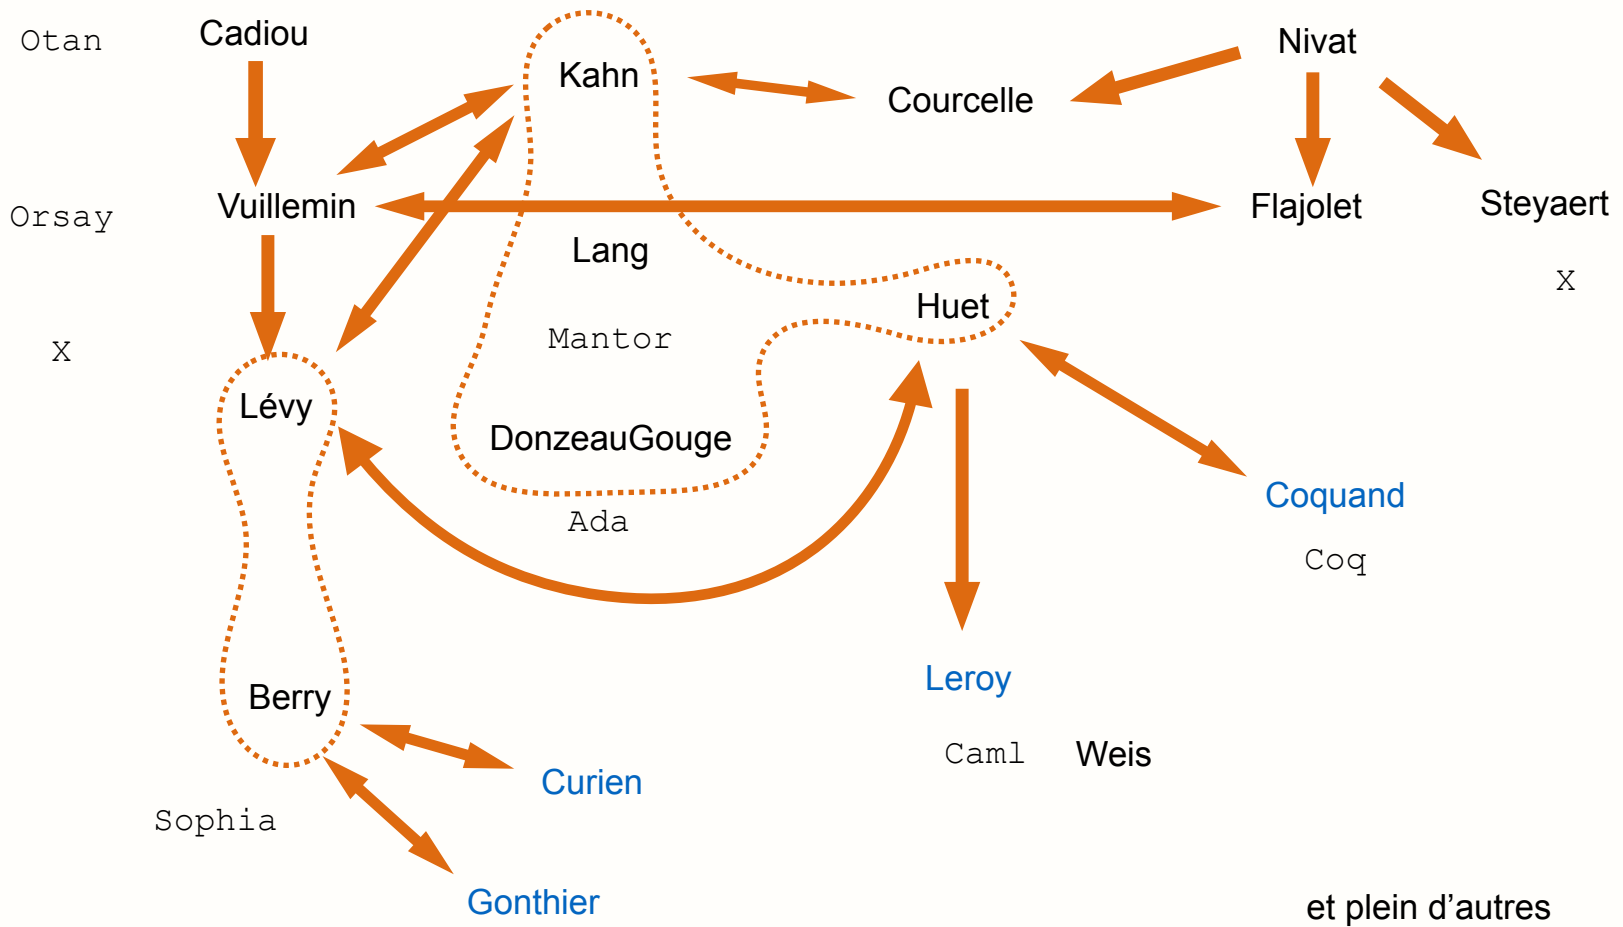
Otan

Cadiou

Kahn

Courcelle

Nivat

Orsay

Vuillemin

Flajolet

Steyaert

Lang

X

Huet

Mantor

X

Lévy

DonzeauGouge

Coquand

Ada

Coq

Leroy

Berry

Caml

Weis

Curien

Sophia

Gonthier

et plein d'autres